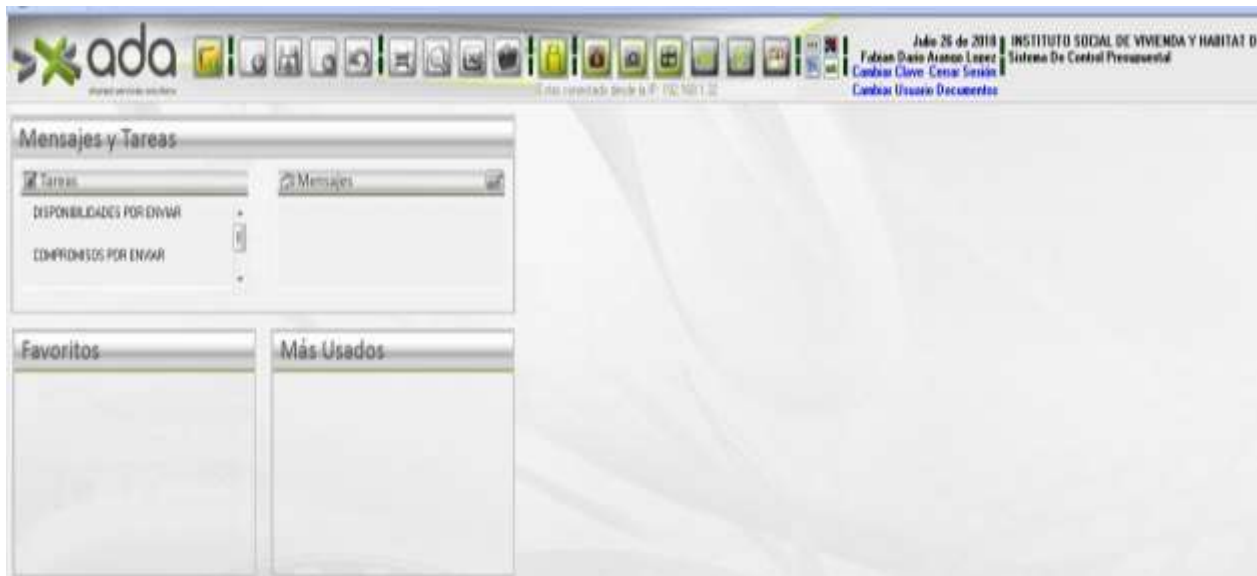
ada

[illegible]

Está conectado desde la IP: 192.168.1.32

Julio 26 de 2018 | INSTITUTO SOCIAL DE VIVIENDA Y HABITAT D
Fabian Dario Aranzo Lopez | Sistema De Control Presupuestal
Cambiar Clave Cerrar Sesión
Cambiar Usuario Documentos

Mensajes y Tareas

Tareas

DISPONIBILIDADES POR ENVIAR

COMPROMISOS POR ENVIAR

Mensajes

Favoritos

Más Usados